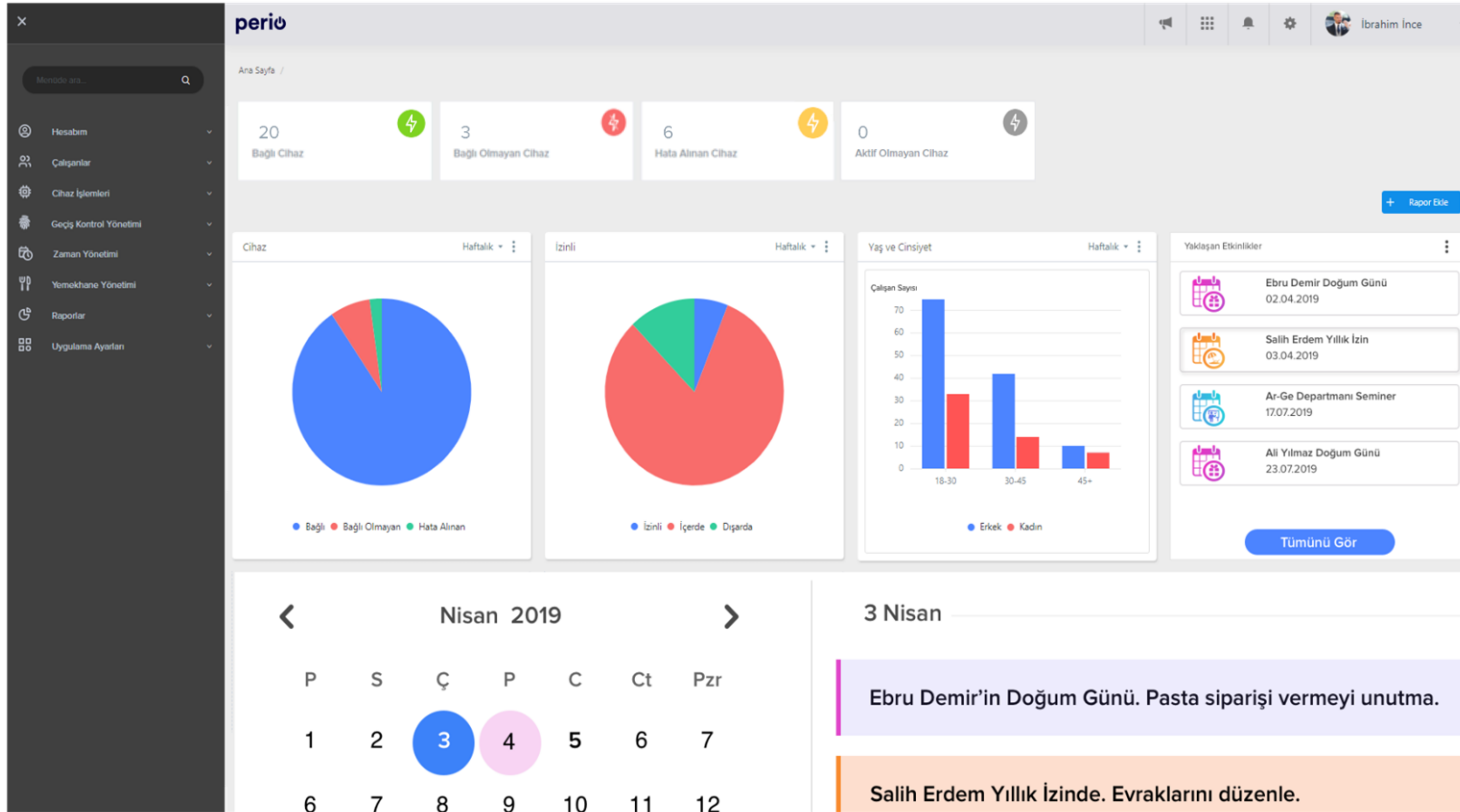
×

Menüde ara...

Hesabım
Çalışanlar
Cihaz İşlemleri
Geçiş Kontrol Yönetimi
Zaman Yönetimi
Yemekhane Yönetimi
Raporlar
Uygulama Ayarları

perio

İbrahim İnce

Ana Sayfa /

20
Bağlı Cihaz

3
Bağlı Olmayan Cihaz

6
Hata Alınan Cihaz

0
Aktif Olmayan Cihaz

+ Rapor Ekle

Cihaz Haftalık

Bağlı Bağlı Olmayan Hata Alınan

İzinli Haftalık

İzinli İçerde Dışarda

Yaş ve Cinsiyet Haftalık

Çalışan Sayısı

| | |
|---|---|
| 70 | |
| 60 | |
| 50 | |
| 40 | |
| 30 | |
| 20 | |
| 10 | |
| 0 | |

18-30 30-45 45+

Erkek Kadın

Yaklaşan Etkinlikler

Ebru Demir Doğum Günü
02.04.2019

Salih Erdem Yıllık İzin
03.04.2019

Ar-Ge Departmanı Seminer
17.07.2019

Ali Yılmaz Doğum Günü
23.07.2019

Tümünü Gör

Nisan 2019

| P | S | Ç | P | C | Ct | Pzr |
|---|---|---|---|---|---|---|
| 1 | 2 | 3 | 4 | 5 | 6 | 7 |
| 6 | 7 | 8 | 9 | 10 | 11 | 12 |

3 Nisan

Ebru Demir'in Doğum Günü. Pasta siparişi vermeyi unutma.

Salih Erdem Yıllık İzinde. Evraklarını düzenle.